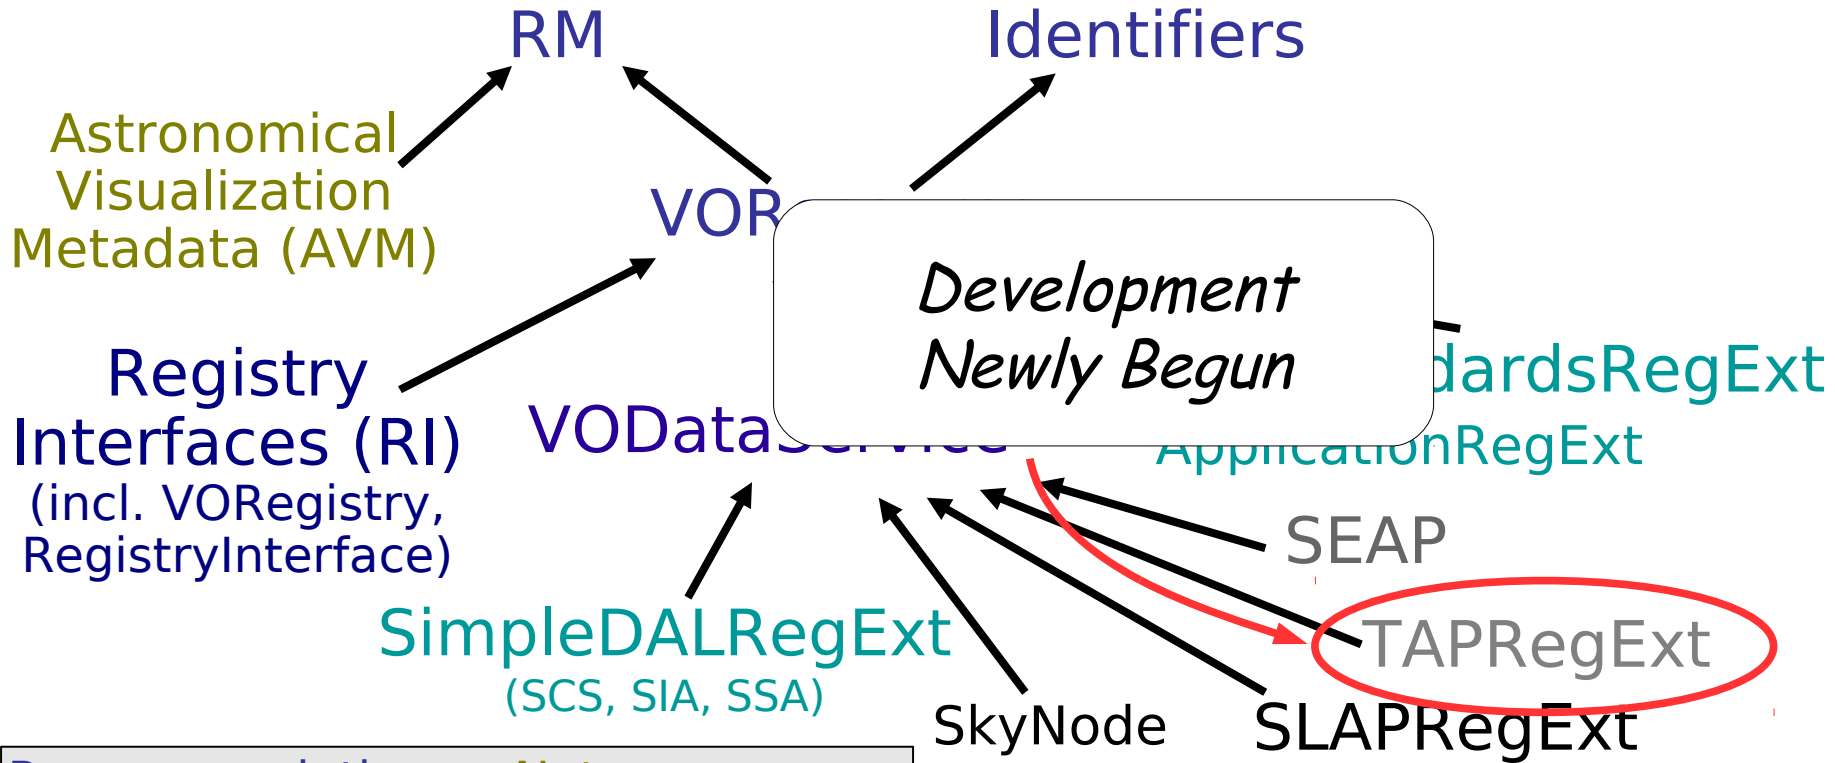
RM

Identifiers

Astronomical Visualization Metadata (AVM)

VOR

Development Newly Begun

dardsRegExt

Registry Interfaces (RI) (incl. VORegistry, RegistryInterface)

VODataService

ApplicationRegExt

SEAP

TAPRegExt

SimpleDALRegExt (SCS, SIA, SSA)

SkyNode

SLAPRegExt

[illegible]